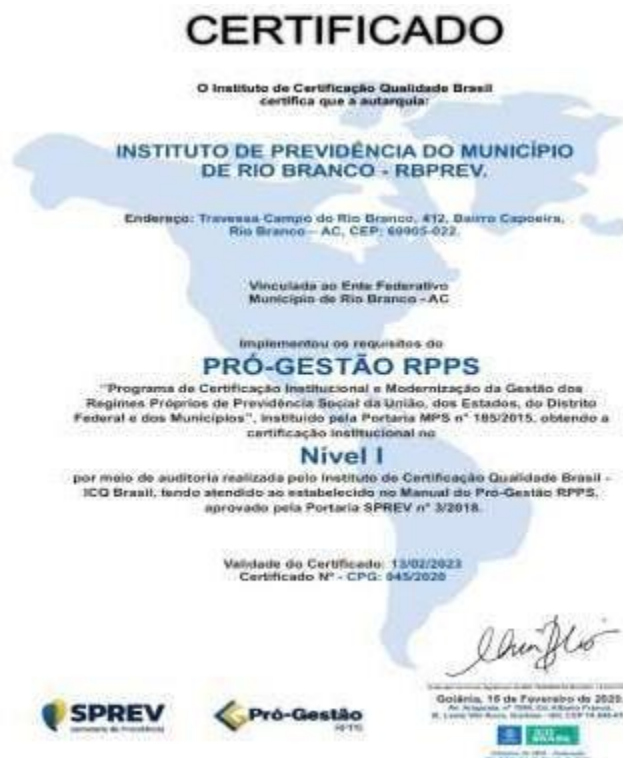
CERTIFICADO

O Instituto de Certificação Qualidade Brasil certifica que a autarquia:

INSTITUTO DE PREVIDÊNCIA DO MUNICÍPIO DE RIO BRANCO - RBPREV.

Endereço: Travessa Campo do Rio Branco, 412, Bairro Capoeira, Rio Branco – AC, CEP: 69905-022.

Vinculada ao Ente Federativo Município de Rio Branco - AC

implementou os requisitos do

PRÓ-GESTÃO RPPS

"Programa de Certificação Institucional e Modernização da Gestão dos Regimes Próprios de Previdência Social da União, dos Estados, do Distrito Federal e dos Municípios", instituído pela Portaria MPS nº 185/2015, obtendo a certificação institucional no

Nível I

por meio de auditoria realizada pelo Instituto de Certificação Qualidade Brasil - ICQ Brasil, tendo atendido ao estabelecido no Manual do Pró-Gestão RPPS, aprovado pela Portaria SPREV nº 3/2018.

Validade do Certificado: 13/02/2023
Certificado Nº - CPG: 045/2020

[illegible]

Goiânia, 18 de Fevereiro de 2020
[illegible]

SPREV
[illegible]

Pró-Gestão
RPPS

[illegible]